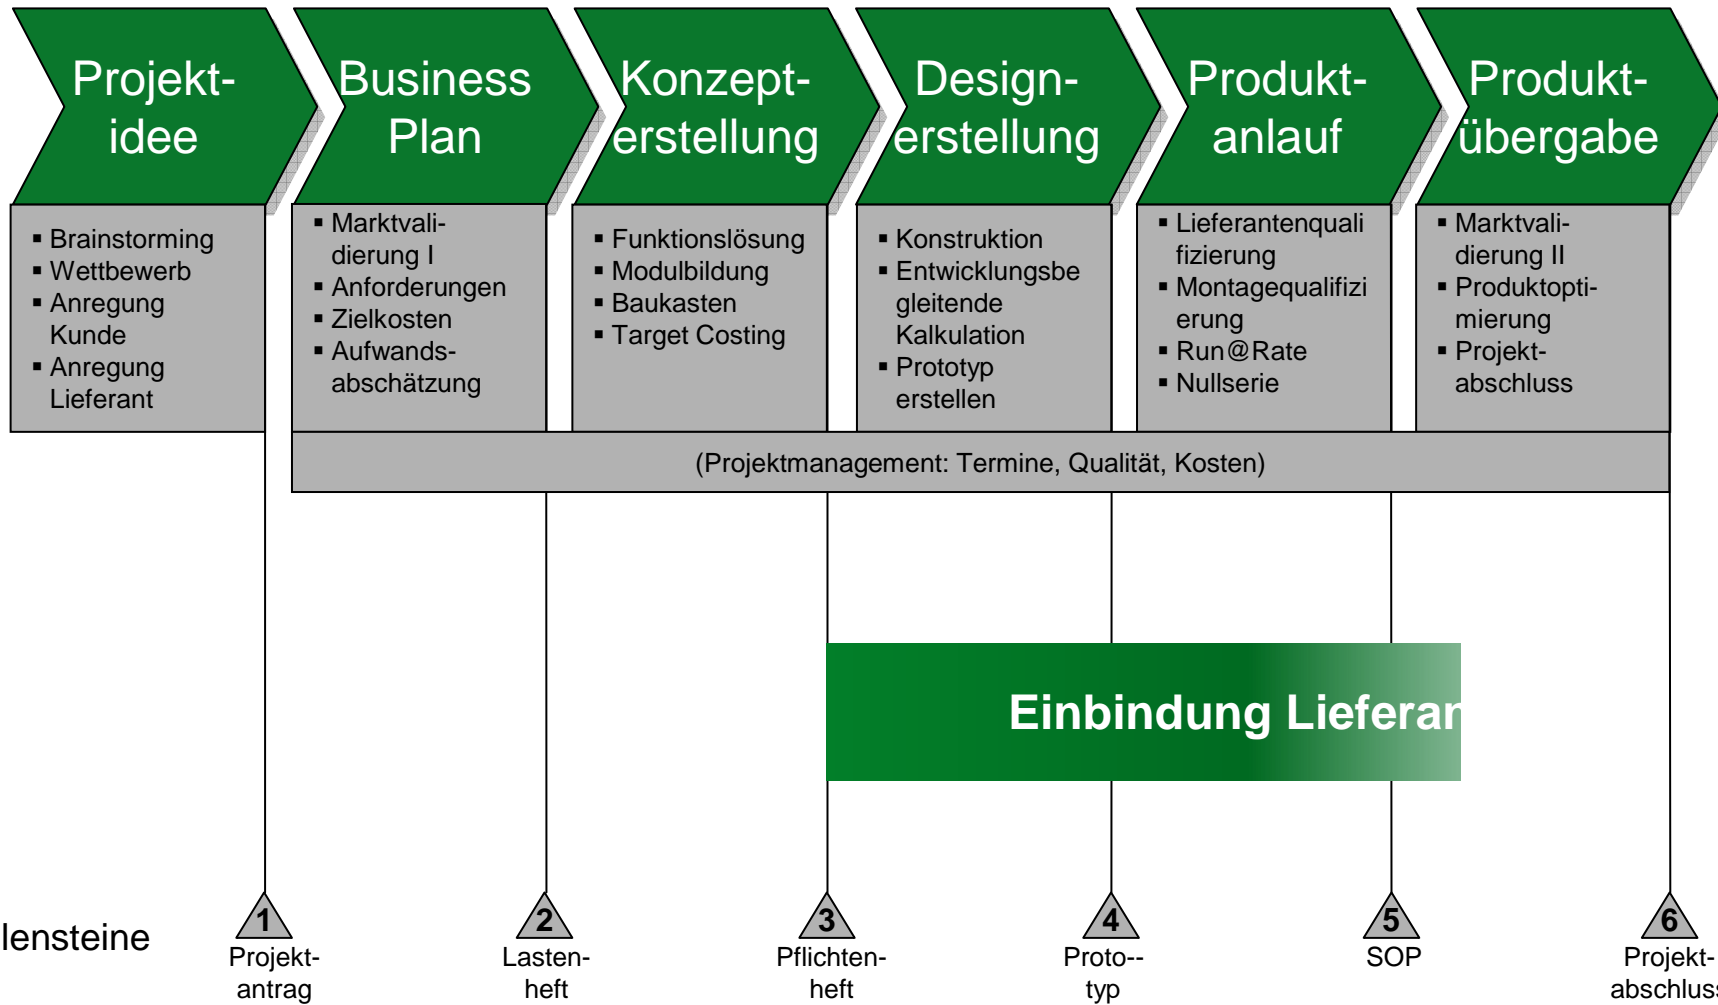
Projektidee

Business Plan

Konzepterstellung

Designerstellung

Produktanlauf

Produktübergabe

▪ Brainstorming
▪ Wettbewerb
▪ Anregung Kunde
▪ Anregung Lieferant

▪ Marktvalidierung I
▪ Anforderungen
▪ Zielkosten
▪ Aufwandsabschätzung

▪ Funktionslösung
▪ Modulbildung
▪ Baukasten
▪ Target Costing

▪ Konstruktion
▪ Entwicklungsbegleitende Kalkulation
▪ Prototyp erstellen

▪ Lieferantenqualifizierung
▪ Montagequalifizierung
▪ Run@Rate
▪ Nullserie

▪ Marktvalidierung II
▪ Produktoptimierung
▪ Projektabschluss

(Projektmanagement: Termine, Qualität, Kosten)

Einbindung Lieferan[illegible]

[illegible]lensteine

1 Projektantrag

2 Lastenheft

3 Pflichtenheft

4 Proto--typ

5 SOP

6 Projektabschlus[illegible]